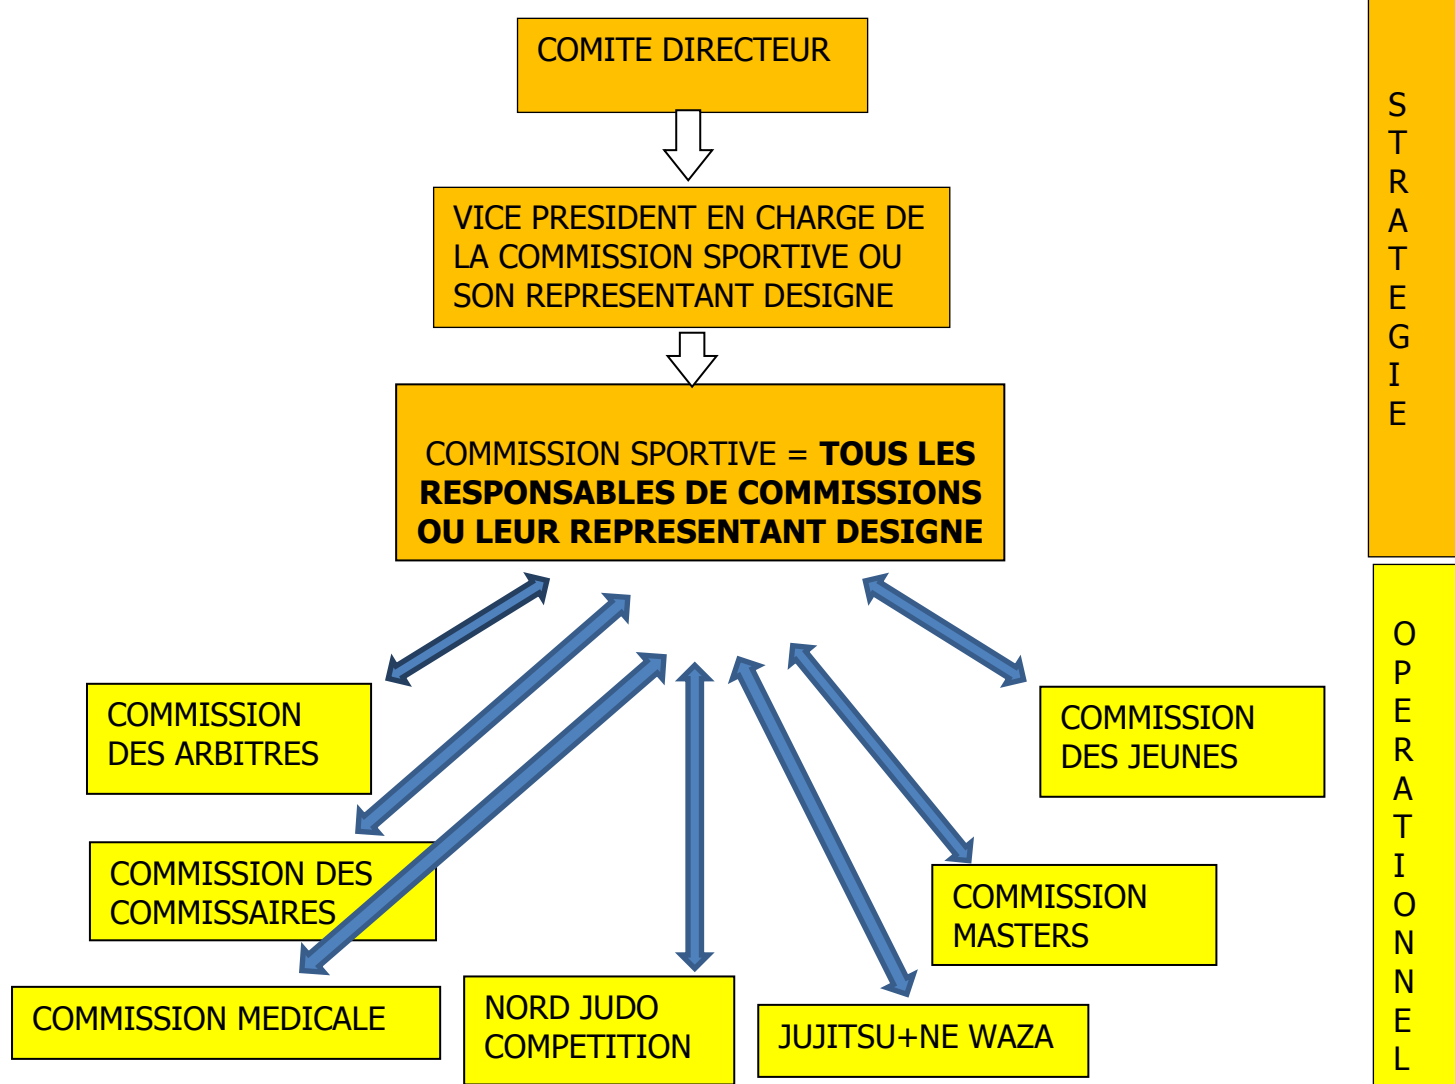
COMITE DIRECTEUR

VICE PRESIDENT EN CHARGE DE LA COMMISSION SPORTIVE OU SON REPRESENTANT DESIGNE

COMMISSION SPORTIVE = **TOUS LES RESPONSABLES DE COMMISSIONS OU LEUR REPRESENTANT DESIGNE**

STRATEGIE

COMMISSION DES ARBITRES

COMMISSION DES JEUNES

COMMISSION DES COMMISSAIRES

COMMISSION MASTERS

COMMISSION MEDICALE

NORD JUDO COMPETITION

JUJITSU+NE WAZA

OPERATIONNEL